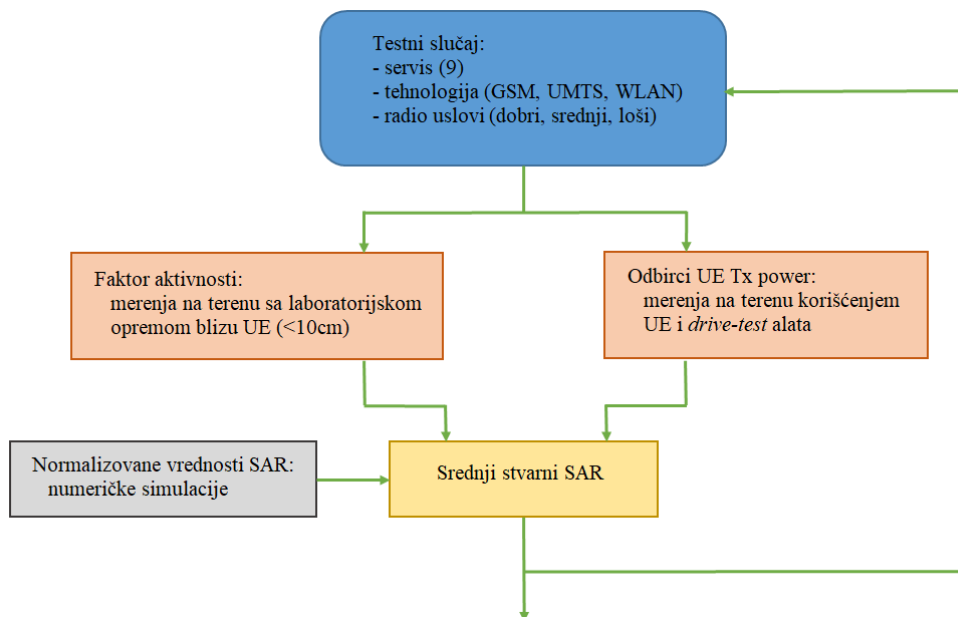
Testni slučaj:
- servis (9)
- tehnologija (GSM, UMTS, WLAN)
- radio uslovi (dobri, srednji, loši)

Faktor aktivnosti:
merenja na terenu sa laboratorijskom opremom blizu UE (<10cm)

Odbirci UE Tx power:
merenja na terenu korišćenjem UE i *drive-test* alata

Normalizovane vrednosti SAR:
numeričke simulacije

Srednji stvarni SAR